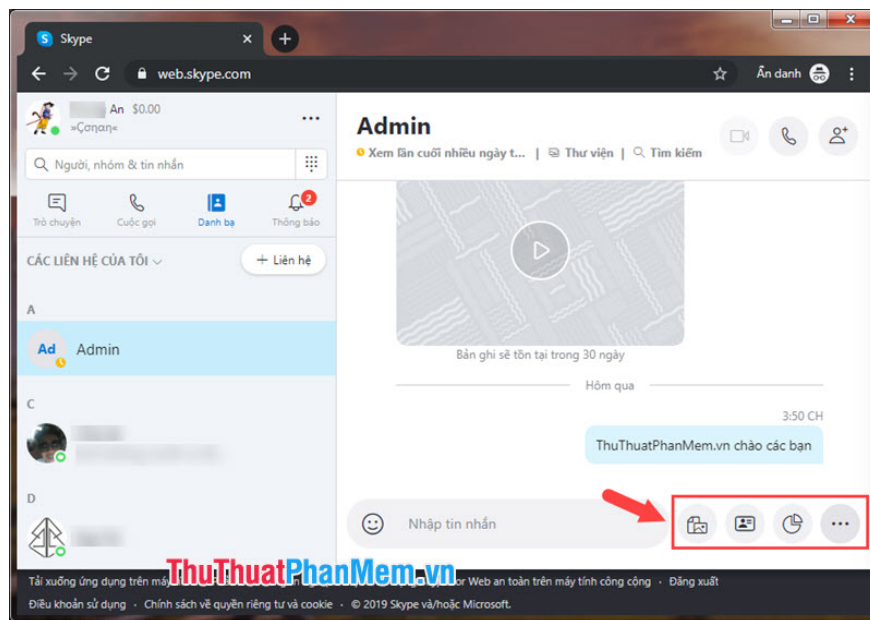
Skype

web.skype.com

Ẩn danh

An $0.00

»Çonan«

Người, nhóm & tin nhắn

Trò chuyện

Cuộc gọi

Danh bạ

2

Thông báo

CÁC LIÊN HỆ CỦA TÔI

+ Liên hệ

A

Ad

Admin

C

D

Admin

Xem lần cuối nhiều ngày t... | Thư viện | Tìm kiếm

Bản ghi sẽ tồn tại trong 30 ngày

Hôm qua

3:50 CH

ThuThuatPhanMem.vn chào các bạn

Nhập tin nhắn

Tải xuống ứng dụng trên máy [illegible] or Web an toàn trên máy tính công cộng · Đăng xuất

Điều khoản sử dụng · Chính sách về quyền riêng tư và cookie · © 2019 Skype và/hoặc Microsoft.

ThuThuatPhanMem.vn